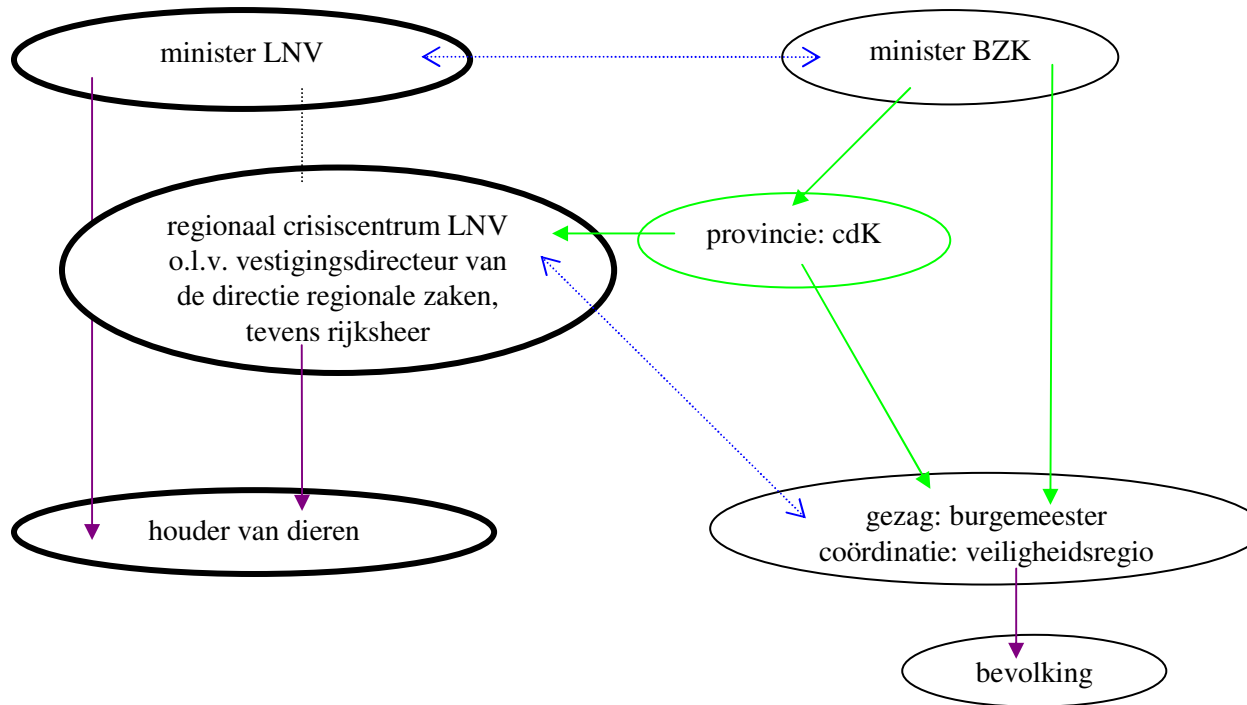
minister LNV

minister BZK

regionaal crisiscentrum LNV o.l.v. vestigingsdirecteur van de directie regionale zaken, tevens rijksheer

provincie: cdK

houder van dieren

gezag: burgemeester
coördinatie: veiligheidsregio

bevolking